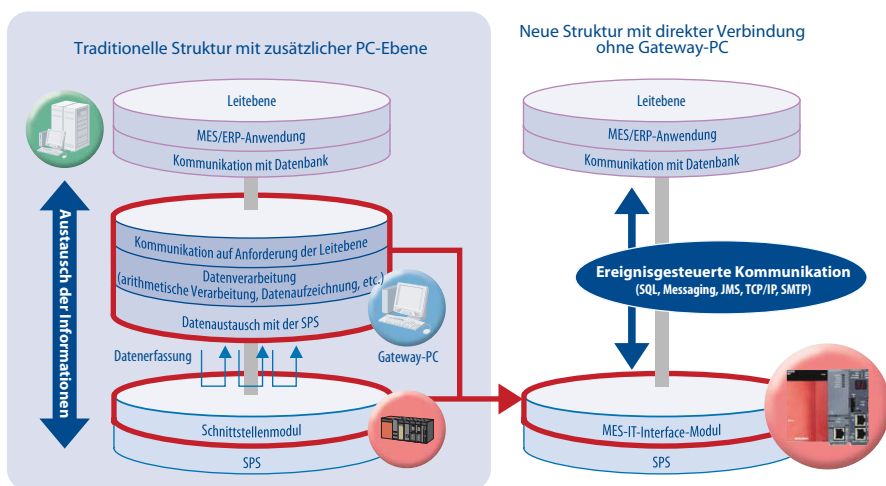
Traditionelle Struktur mit zusätzlicher PC-Ebene

Leitebene

MES/ERP-Anwendung

Kommunikation mit Datenbank

Austausch der Informationen

Kommunikation auf Anforderung der Leitebene

Datenverarbeitung (arithmetische Verarbeitung, Datenaufzeichnung, etc.)

Datenaustausch mit der SPS

Gateway-PC

Datenerfassung

Schnittstellenmodul

SPS

Neue Struktur mit direkter Verbindung ohne Gateway-PC

Leitebene

MES/ERP-Anwendung

Kommunikation mit Datenbank

Ereignisgesteuerte Kommunikation
(SQL, Messaging, JMS, TCP/IP, SMTP)

MES-IT-Interface-Modul

SPS